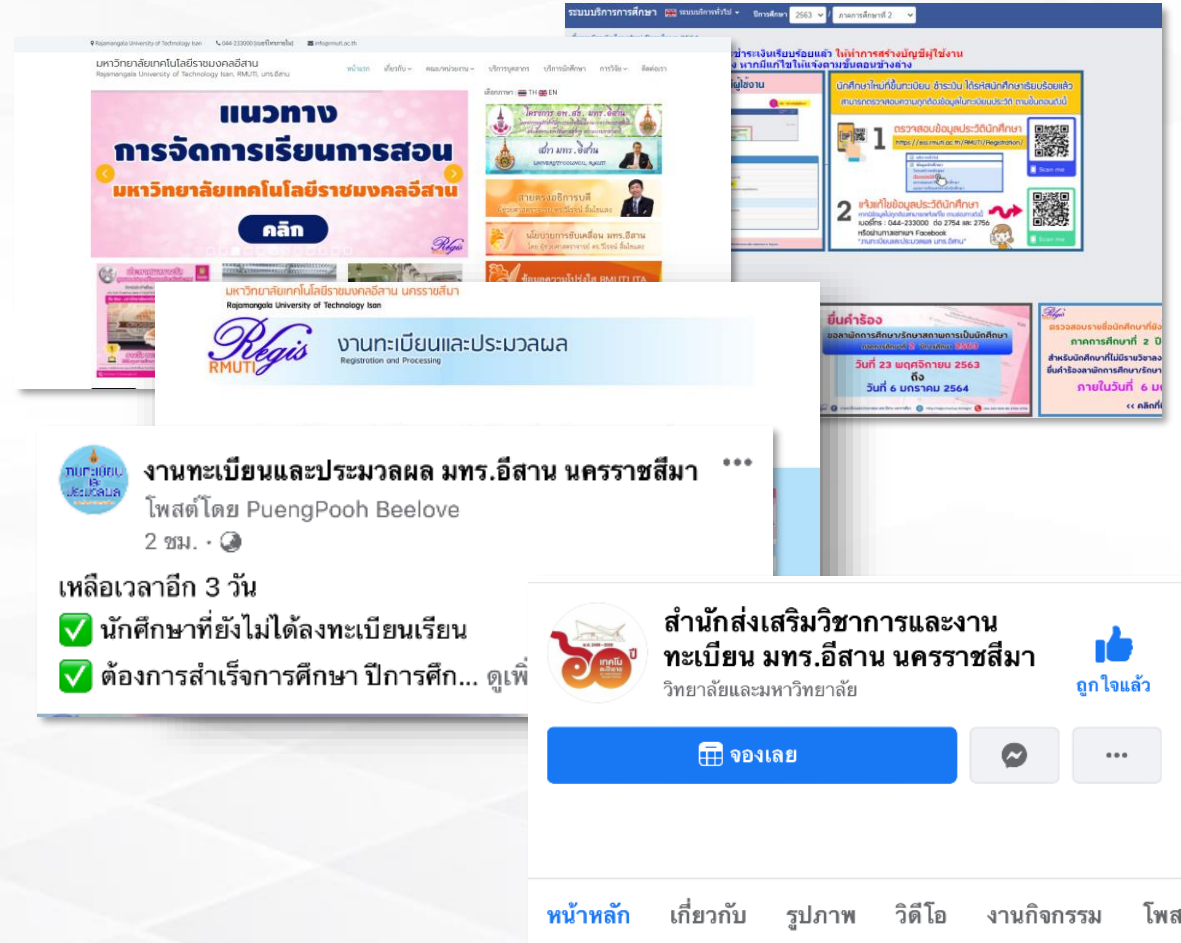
ระบบบริการการศึกษา ระบบบริการทั่วไป ปีการศึกษา 2563 / ภาคการศึกษาที่ 2

Rajamangala University of Technology Isan 044-233000 info@rmuti.ac.th

มหาวิทยาลัยเทคโนโลยีราชมงคลอีสาน
Rajamangala University of Technology Isan, RMUTI, มทร.อีสาน

หน้าแรก เกี่ยวกับ คณะ/หน่วยงาน บริการบุคลากร บริการนักศึกษา การวิจัย ติดต่อเรา

เลือกภาษา : TH EN

แนวทาง
การจัดการเรียนการสอน
มหาวิทยาลัยเทคโนโลยีราชมงคลอีสาน
คลิก

ชำระเงินเรียบร้อยแล้ว ให้ทำการสร้างบัญชีผู้ใช้งาน
หากมีแก้ไขให้แจ้งตามขั้นตอนข้างล่าง

นักศึกษาใหม่ที่ขึ้นทะเบียน ชำระเงิน ได้รหัสนักศึกษาเรียบร้อยแล้ว
1 ตรวจสอบข้อมูลประวัตินักศึกษา
2 แจ้งแก้ไขข้อมูลประวัตินักศึกษา
เบอร์โทร : 044-233000 ต่อ 2754 และ 2756

มหาวิทยาลัยเทคโนโลยีราชมงคลอีสาน นครราชสีมา
Rajamangala University of Technology Isan
Regis RMUTI
งานทะเบียนและประมวลผล
Registration and Processing

ยื่นคำร้อง
วันที่ 23 พฤศจิกายน 2563
ถึง
วันที่ 6 มกราคม 2564

ภาคการศึกษาที่ 2 ปี
ภายในวันที่ 6 ม
<< คลิกที่

งานทะเบียนและประมวลผล มทร.อีสาน นครราชสีมา
โพสต์โดย PuengPooh Beelove
2 ชม. ·
เหลือเวลาอีก 3 วัน
✅ นักศึกษาที่ยังไม่ได้ลงทะเบียนเรียน
✅ ต้องการสำเร็จการศึกษา ปีการศึก... ดูเพิ่

สำนักส่งเสริมวิชาการและงานทะเบียน มทร.อีสาน นครราชสีมา
วิทยาลัยและมหาวิทยาลัย
ถูกใจแล้ว
จองเลย

หน้าหลัก เกี่ยวกับ รูปภาพ วิดีโอ งานกิจกรรม โพส